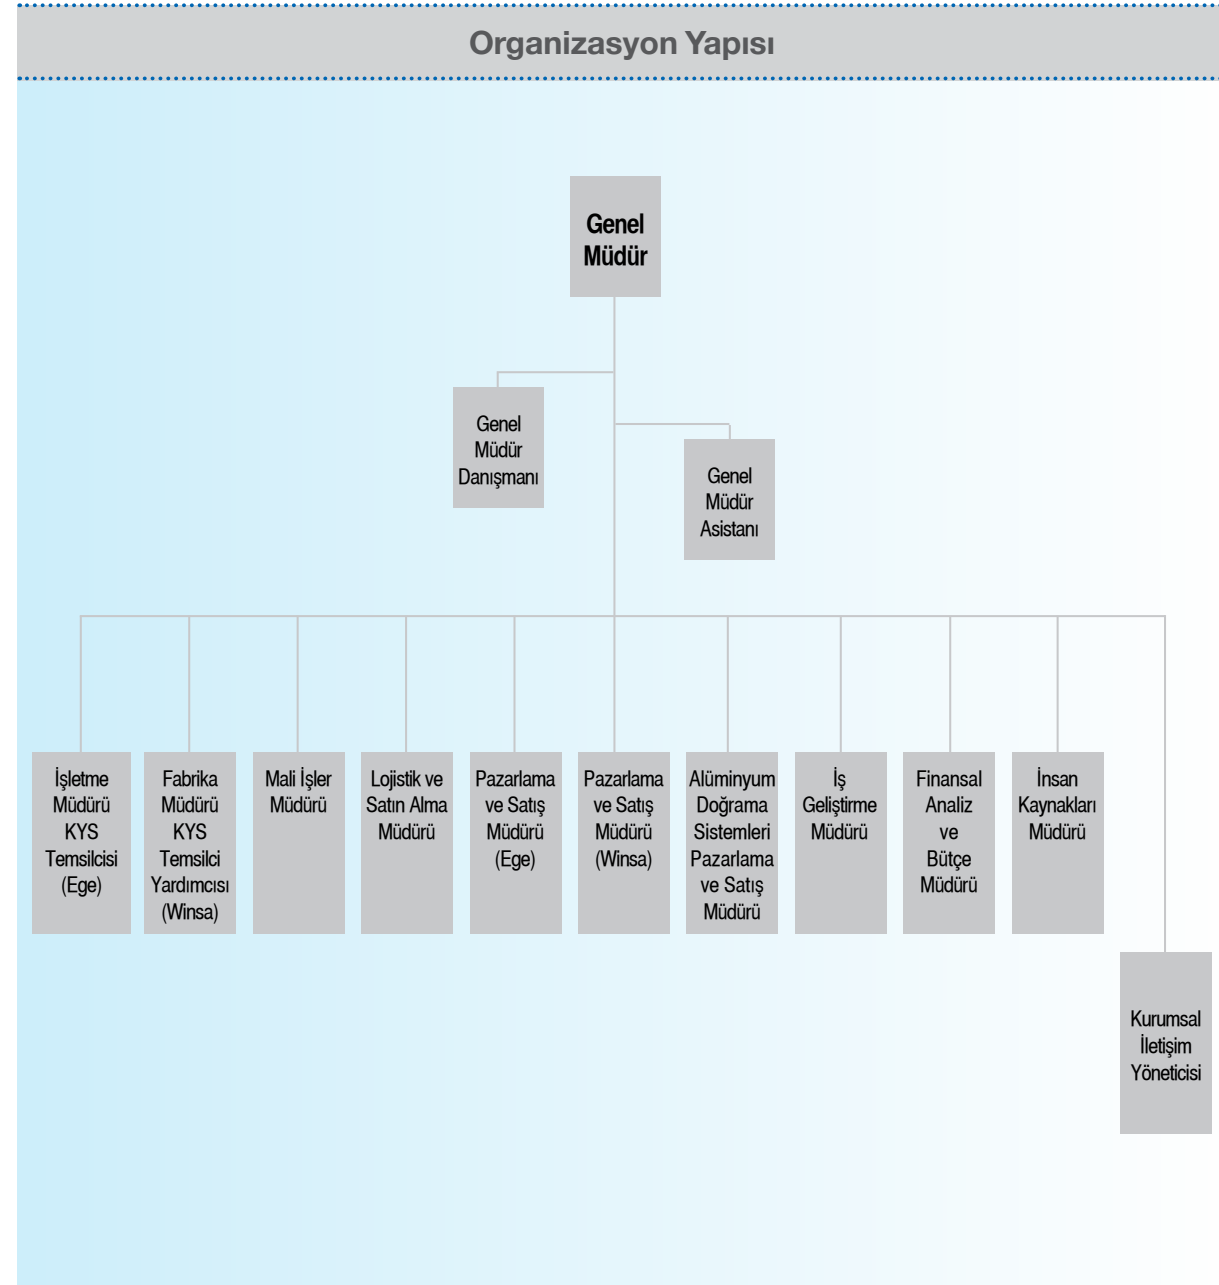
Organizasyon Yapısı

Genel Müdür

Genel Müdür Danışmanı

Genel Müdür Asistanı

İşletme Müdürü KYS Temsilcisi (Ege)

Fabrika Müdürü KYS Temsilci Yardımcısı (Winsa)

Mali İşler Müdürü

Lojistik ve Satın Alma Müdürü

Pazarlama ve Satış Müdürü (Ege)

Pazarlama ve Satış Müdürü (Winsa)

Alüminyum Doğrama Sistemleri Pazarlama ve Satış Müdürü

İş Geliştirme Müdürü

Finansal Analiz ve Bütçe Müdürü

İnsan Kaynakları Müdürü

Kurumsal İletişim Yöneticisi